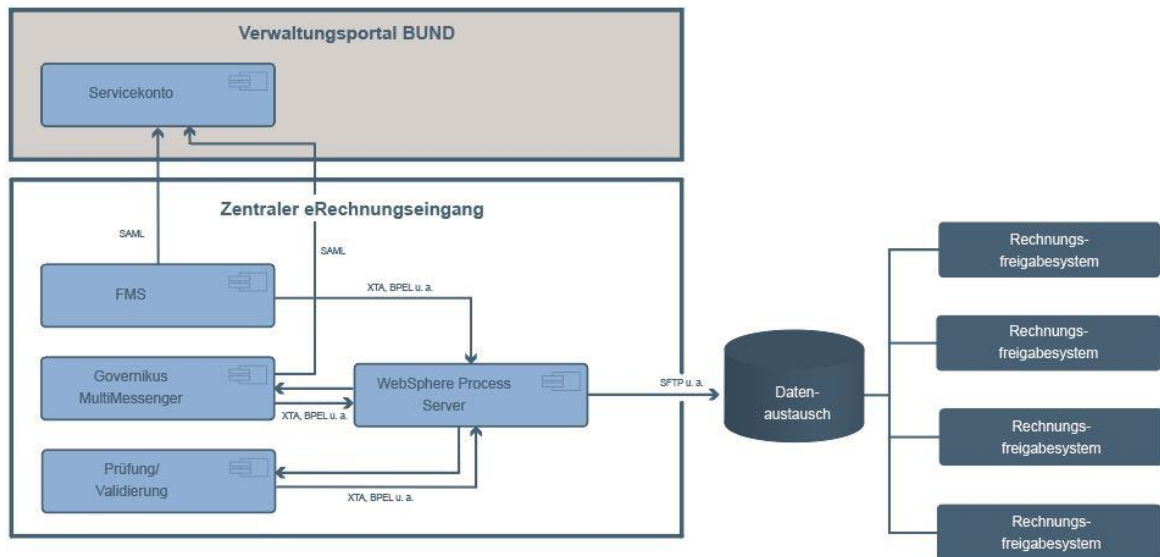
Verwaltungsportal BUND

Servicekonto

Zentraler eRechnungseingang

SAML

SAML

FMS

XTA, BPEL u. a.

Governikus MultiMessenger

WebSphere Process Server

XTA, BPEL u. a.

SFTP u. a.

Prüfung/ Validierung

XTA, BPEL u. a.

Datenaustausch

Rechnungsfreigabesystem

Rechnungsfreigabesystem

Rechnungsfreigabesystem

Rechnungsfreigabesystem